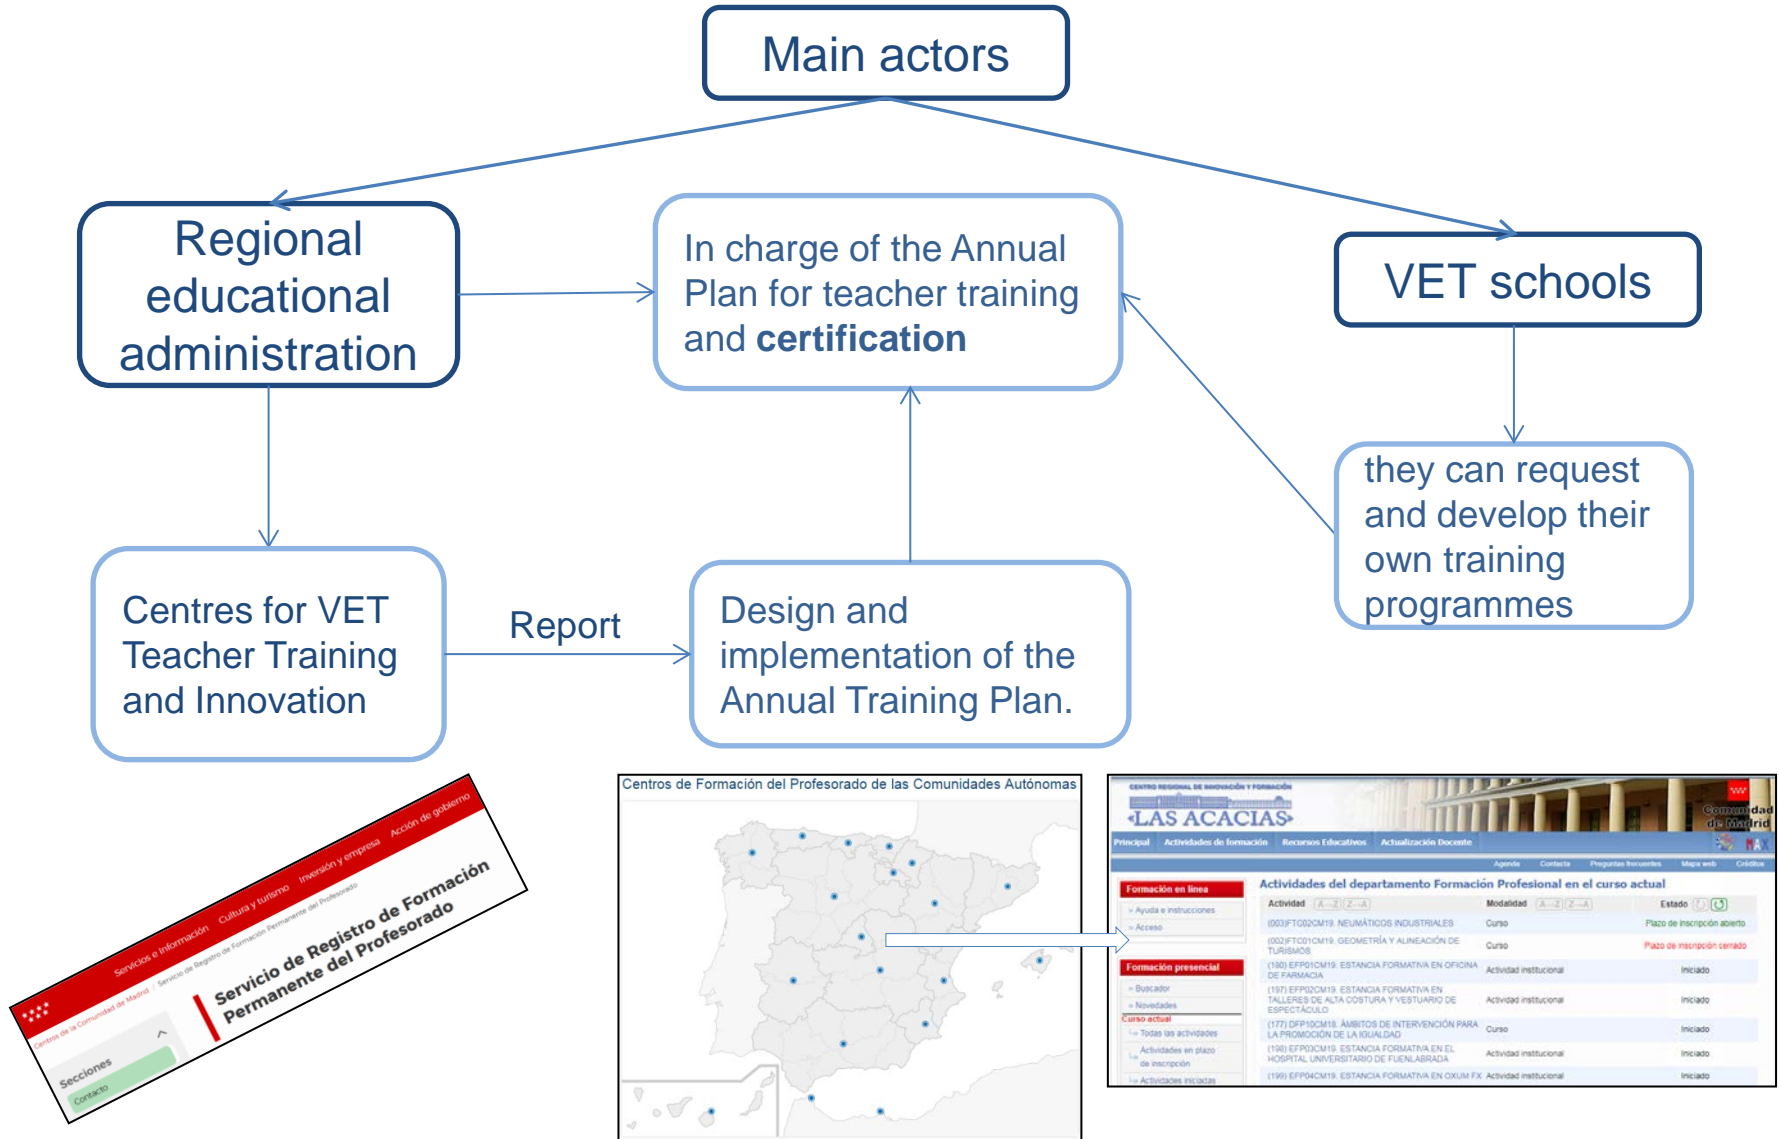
Main actors

Regional educational administration

In charge of the Annual Plan for teacher training and **certification**

VET schools

they can request and develop their own training programmes

Centres for VET Teacher Training and Innovation

Report

Design and implementation of the Annual Training Plan.

Servicios e información Cultura y turismo Inversión y empresa Acción de gobierno

Servicio de Registro de Formación Permanente del Profesorado

Secciones

Contacto

Centros de Formación del Profesorado de las Comunidades Autónomas

LAS ACACIAS

Comunidad de Madrid

Principal Actividades de formación Recursos Educativos Actualización Docente

Formación en línea

Formación presencial

Actividades del departamento Formación Profesional en el curso actual

| Actividad | Modalidad | Estado |
|---|---|---|
| (003)FTC02CM19. NEUMÁTICOS INDUSTRIALES | Curso | Plazo de inscripción abierto |
| (002)FTC01CM19. GEOMETRÍA Y ALINEACIÓN DE TURISMOS | Curso | Plazo de inscripción cerrado |
| (180) EFP01CM19. ESTANCIA FORMATIVA EN OFICINA DE FARMACIA | Actividad institucional | Iniciado |
| (197) EFP02CM19. ESTANCIA FORMATIVA EN TALLERES DE ALTA COSTURA Y VESTUARIO DE ESPECTÁCULO | Actividad institucional | Iniciado |
| (177) DFP10CM18. ÁMBITOS DE INTERVENCIÓN PARA LA PROMOCIÓN DE LA IGUALDAD | Curso | Iniciado |
| (198) EFP03CM19. ESTANCIA FORMATIVA EN EL HOSPITAL UNIVERSITARIO DE FUENLABRADA | Actividad institucional | Iniciado |
| (199) EFP04CM19. ESTANCIA FORMATIVA EN OXUM FX | Actividad institucional | Iniciado |